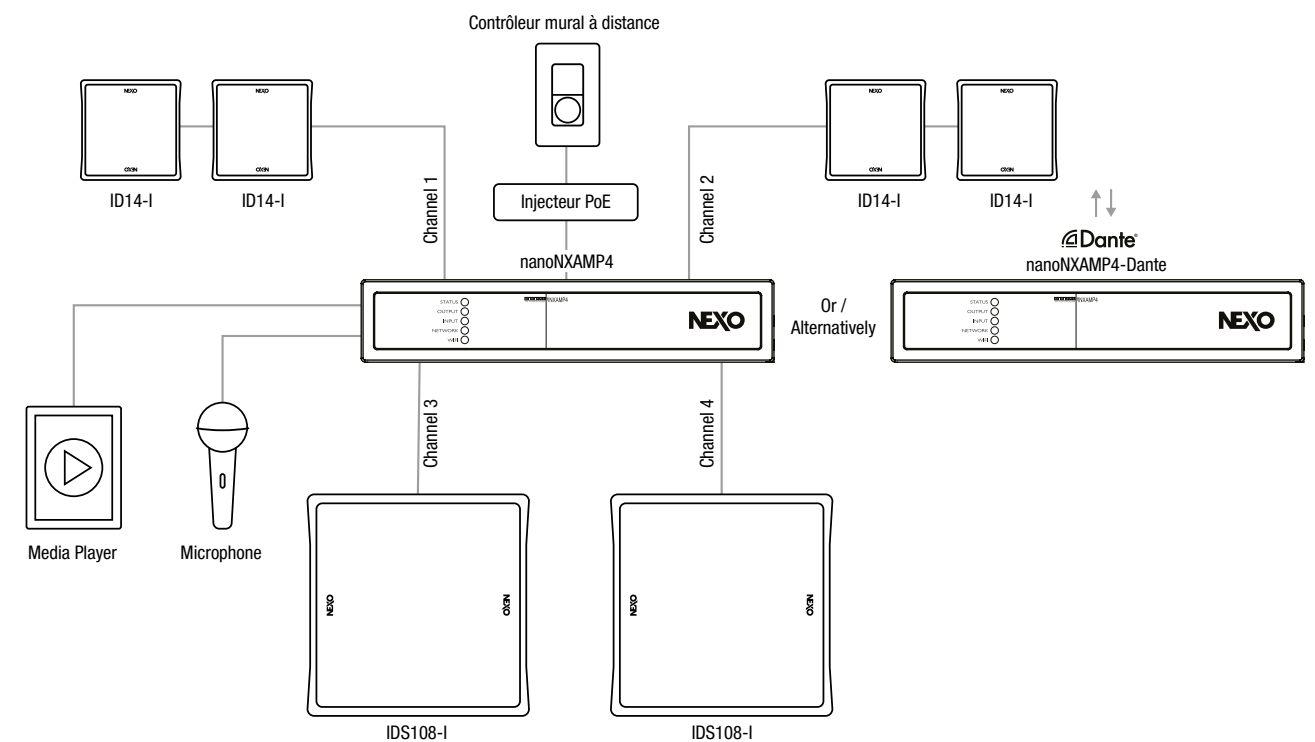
Contrôleur mural à distance

NEXO
NEXO
NEXO
NEXO
NEXO
NEXO
NEXO
NEXO

ID14-I
ID14-I
ID14-I
ID14-I

Channel 1
Injecteur PoE
Channel 2
nanoNXAMP4

Dante
nanoNXAMP4-Dante

STATUS
OUTPUT
INPUT
NETWORK
WIFI
NXAMP4
NEXO

Or / Alternatively

STATUS
OUTPUT
INPUT
NETWORK
WIFI
NXAMP4
NEXO

Channel 3
Channel 4

NEXO
NEXO
NEXO
NEXO

Media Player
Microphone
IDS108-I
IDS108-I